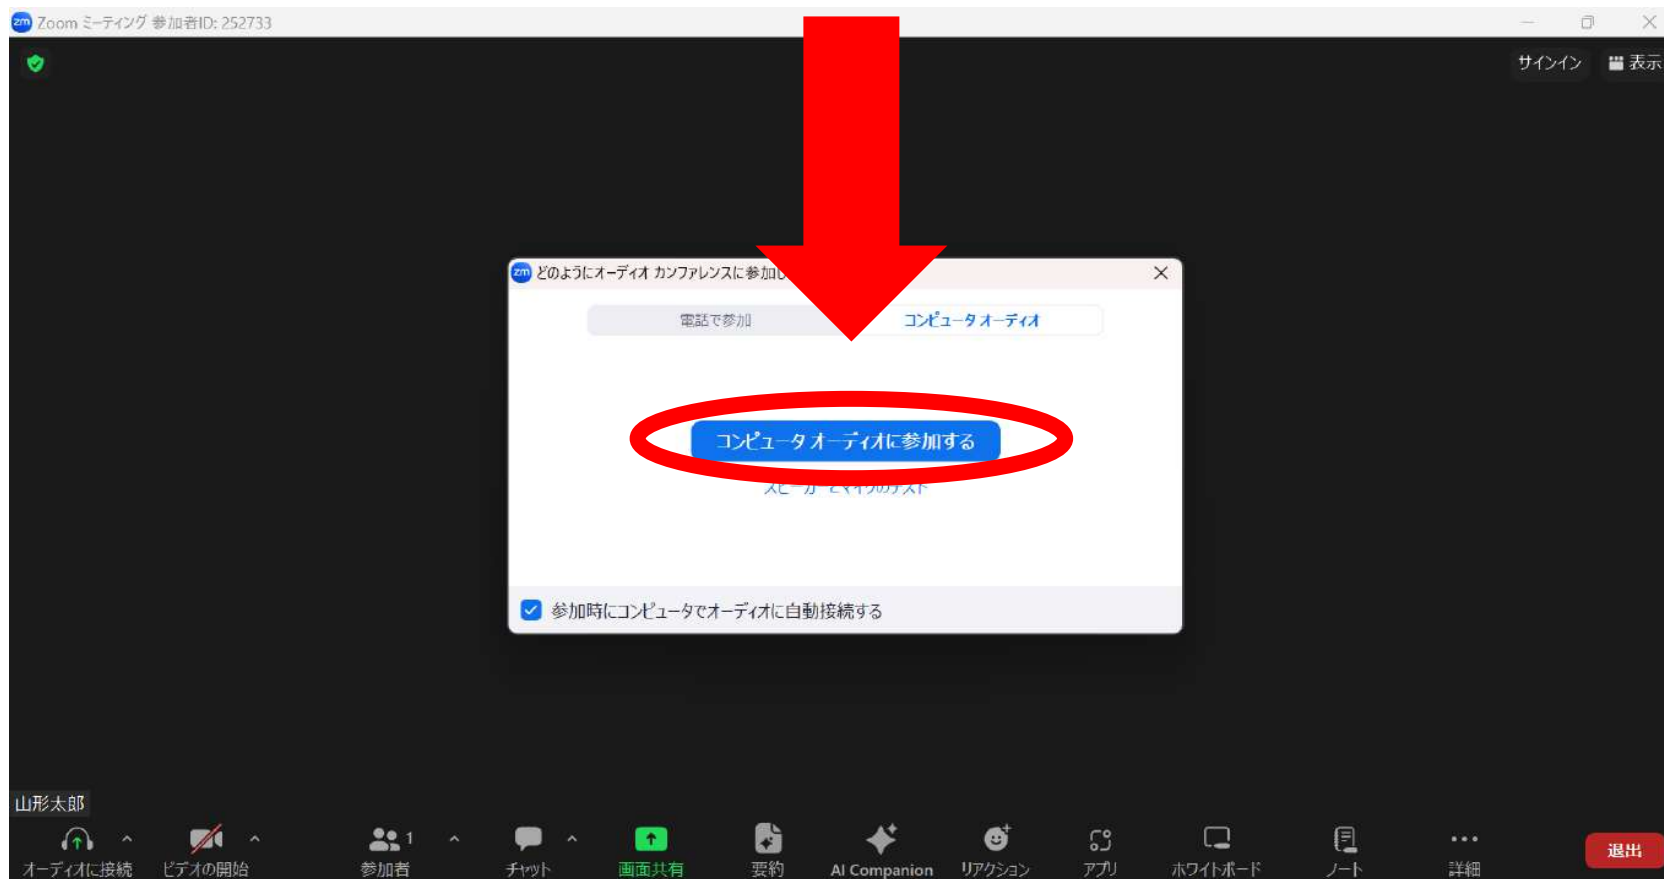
Zoom ミーティング 参加者ID: 252733

サインイン
表示

どのようにオーディオ カンファレンスに参加し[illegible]

電話で参加
コンピュータ オーディオ

コンピュータ オーディオに参加する

スピーカーとマイクのテスト

参加時にコンピュータでオーディオに自動接続する

山形太郎

オーディオに接続
ビデオの開始
参加者 1
チャット
画面共有
要約
AI Companion
リアクション
アプリ
ホワイトボード
ノート
詳細
退出